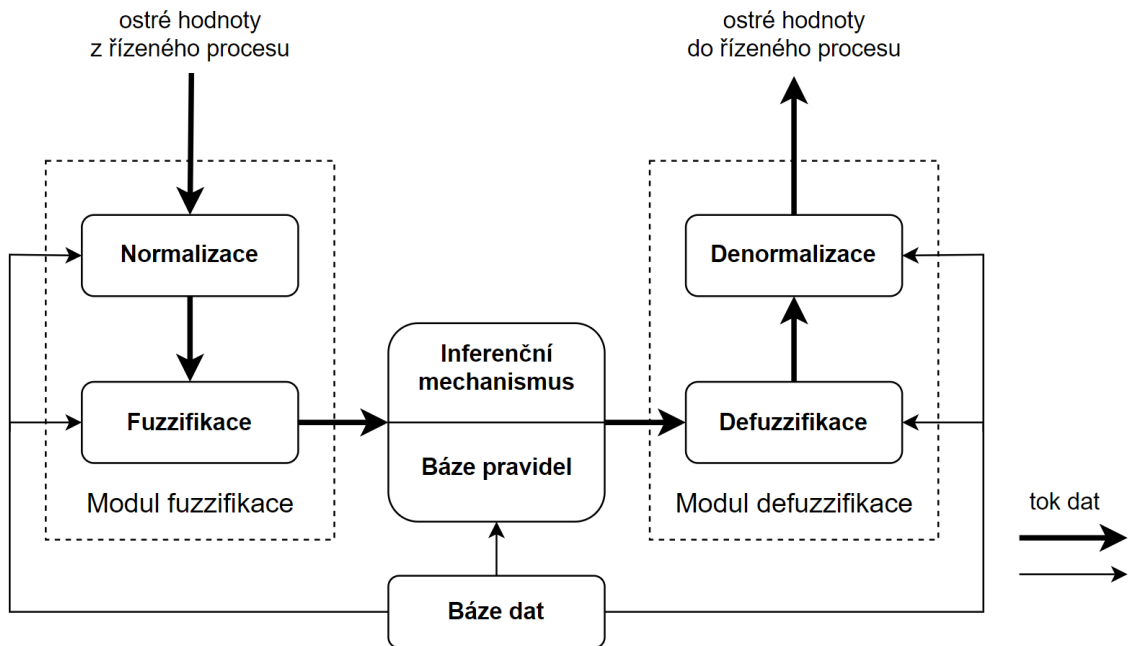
ostré hodnoty z řízeného procesu

ostré hodnoty do řízeného procesu

Normalizace

Fuzzifikace

Modul fuzzifikace

Inferenční mechanismus

Báze pravidel

Denormalizace

Defuzzifikace

Modul defuzzifikace

tok dat

Báze dat